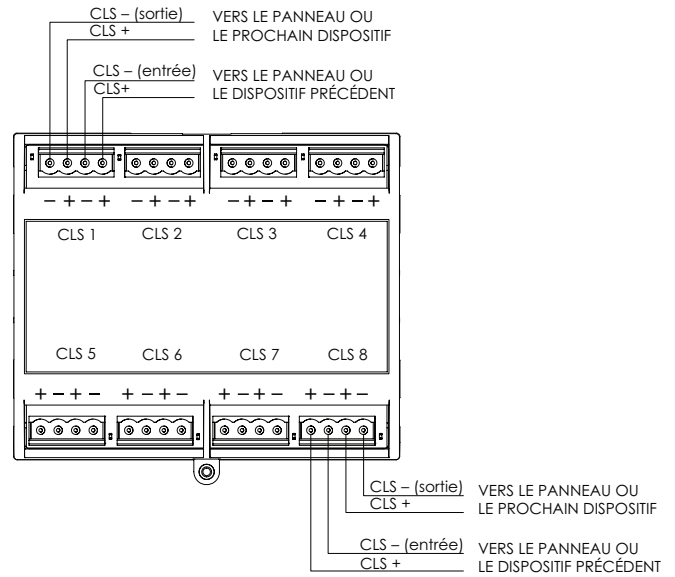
CLS – (sortie)
CLS +
VERS LE PANNEAU OU LE PROCHAIN DISPOSITIF

CLS – (entrée)
CLS+
VERS LE PANNEAU OU LE DISPOSITIF PRÉCÉDENT

– + – + – + – + – + – + – + – +

CLS 1 CLS 2 CLS 3 CLS 4

CLS 5 CLS 6 CLS 7 CLS 8

+ – + – + – + – + – + – + – + –

CLS – (sortie)
CLS +
VERS LE PANNEAU OU LE PROCHAIN DISPOSITIF

CLS – (entrée)
CLS +
VERS LE PANNEAU OU LE DISPOSITIF PRÉCÉDENT